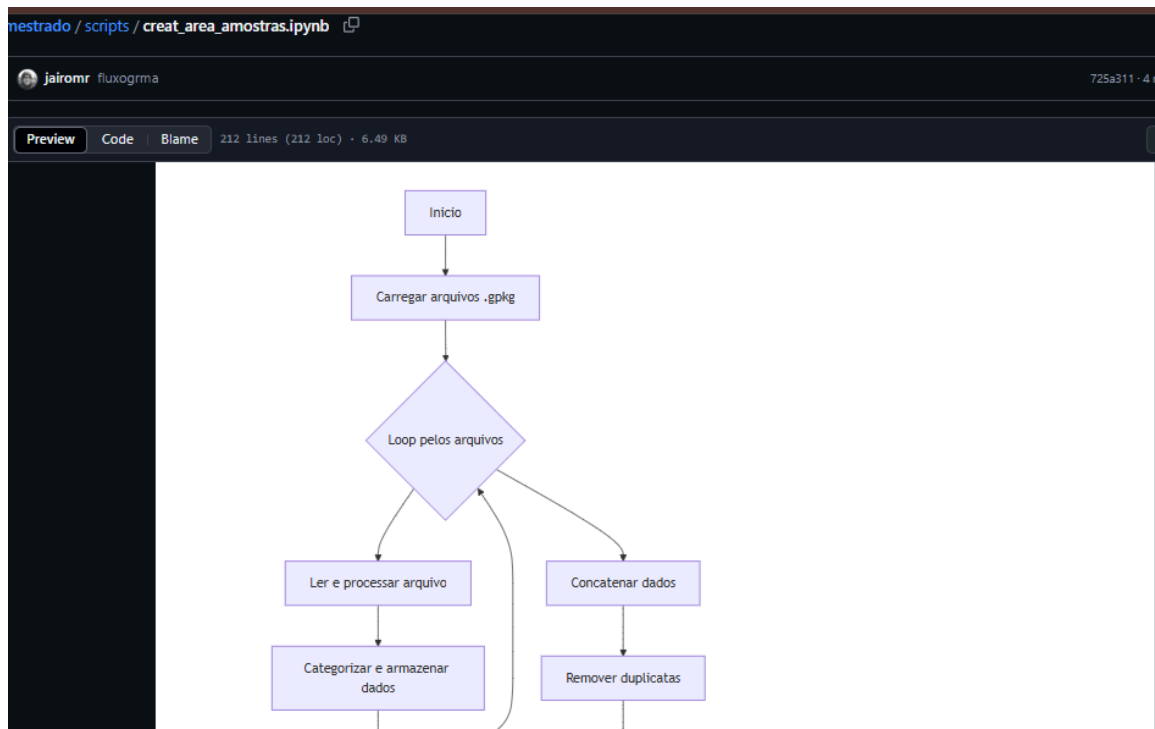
mestrado / scripts / creat_area_amostras.ipynb

jairomr fluxogrma

725a311 · 4

Preview Code Blame 212 lines (212 loc) · 6.49 KB

Inicio

Carregar arquivos .gpkg

Loop pelos arquivos

Ler e processar arquivo

Concatenar dados

Categorizar e armazenar dados

Remover duplicatas